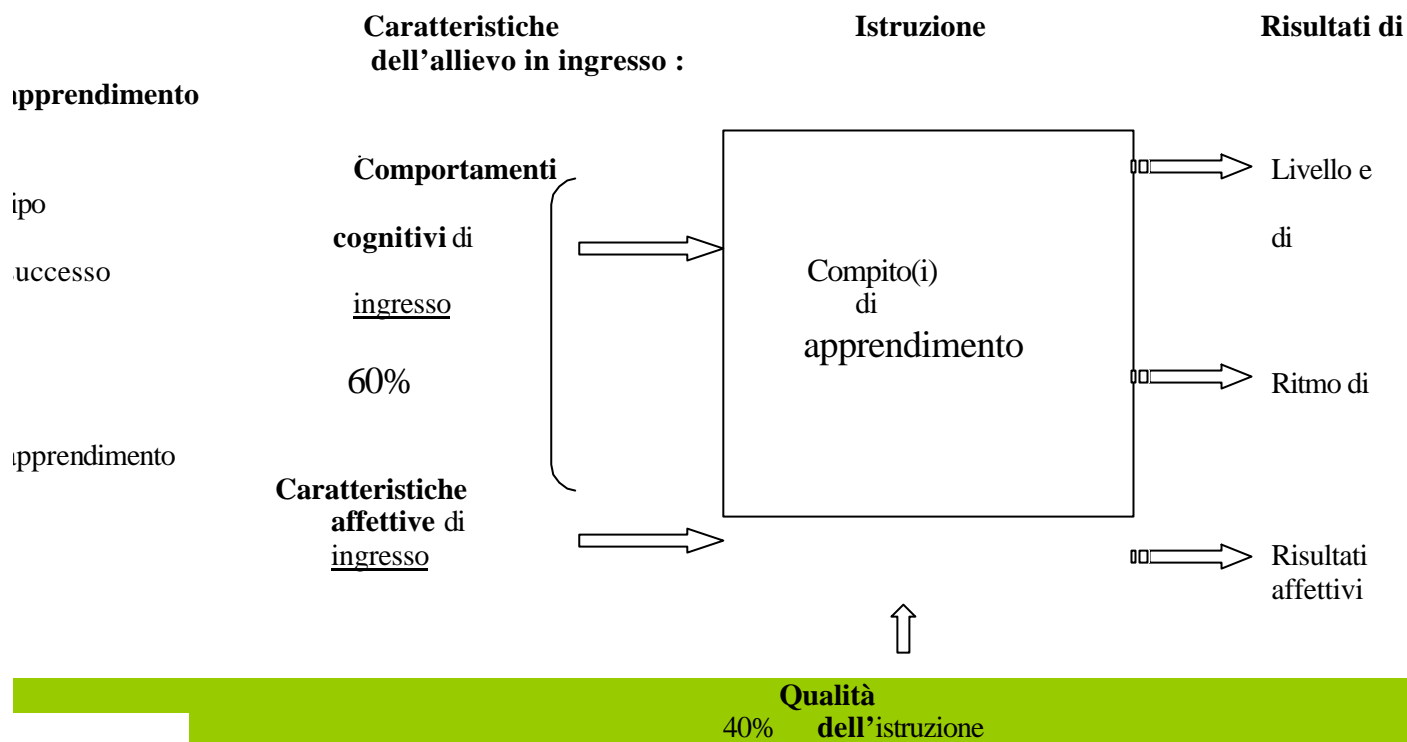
Caratteristiche dell'allievo in ingresso :

Istruzione

Risultati di

pprendimento

Comportamenti cognitivi di ingresso

60%

Caratteristiche affettive di ingresso

Compito(i) di apprendimento

Livello e

ipo

di

uccesso

Ritmo di

pprendimento

Risultati affettivi

Qualità
40% dell'istruzione